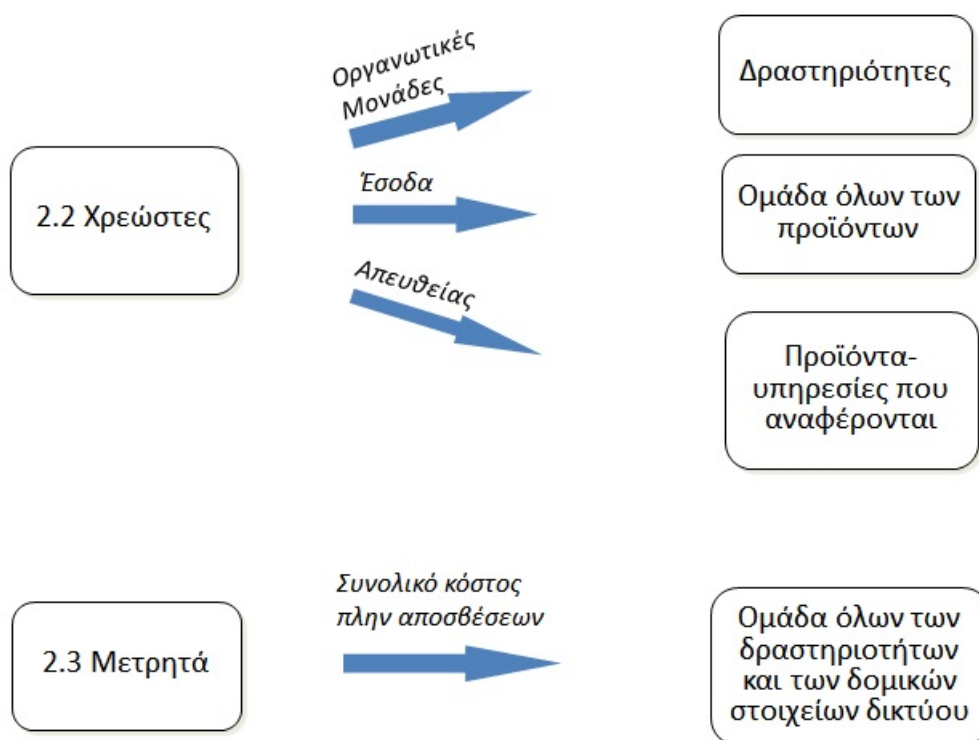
2.2 Χρεώστες

Οργανωτικές Μονάδες

Έσοδα

Απευθείας

Δραστηριότητες

Ομάδα όλων των προϊόντων

Προϊόντα-υπηρεσίες που αναφέρονται

2.3 Μετρητά

Συνολικό κόστος πλην αποσβέσεων

Ομάδα όλων των δραστηριοτήτων και των δομικών στοιχείων δικτύου